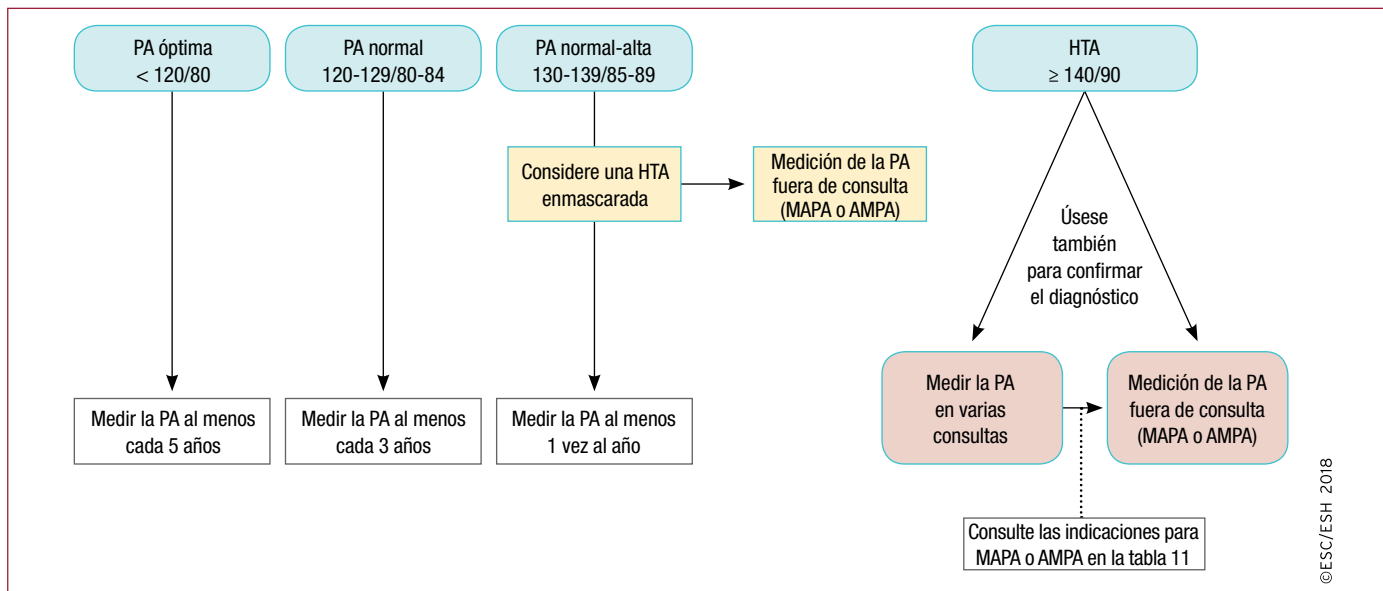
PA óptima
< 120/80

PA normal
120-129/80-84

PA normal-alta
130-139/85-89

HTA
≥ 140/90

Considere una HTA enmascarada

Medición de la PA fuera de consulta (MAPA o AMPA)

Úsese también para confirmar el diagnóstico

Medir la PA al menos cada 5 años

Medir la PA al menos cada 3 años

Medir la PA al menos 1 vez al año

Medir la PA en varias consultas

Medición de la PA fuera de consulta (MAPA o AMPA)

Consulte las indicaciones para MAPA o AMPA en la tabla 11

©ESC/ESH 2018